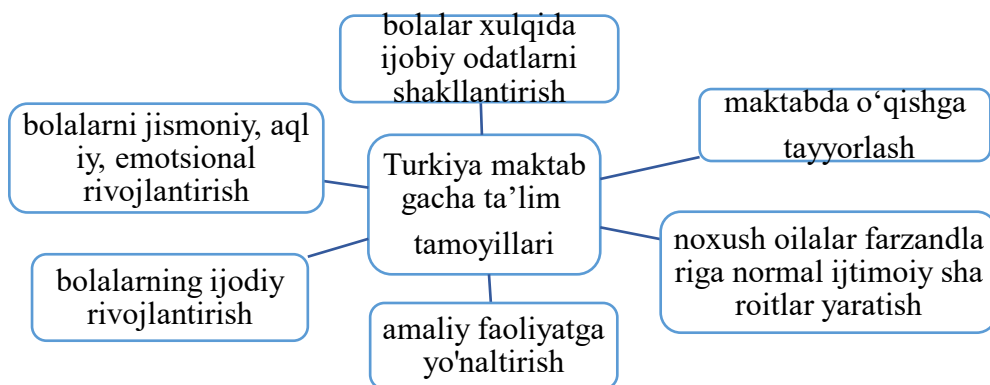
bolalar xulqida ijobiy odatlarni shakllantirish

bolalarni jismoniy, aql iy, emotsional rivojlantirish

Turkiya maktab gacha ta'lim tamoyillari

maktabda o'qishga tayyorlash

noxush oilalar farzandla riga normal ijtimoiy sha roitlar yaratish

bolalarning ijodiy rivojlantirish

amaliy faoliyatga yo'naltirish